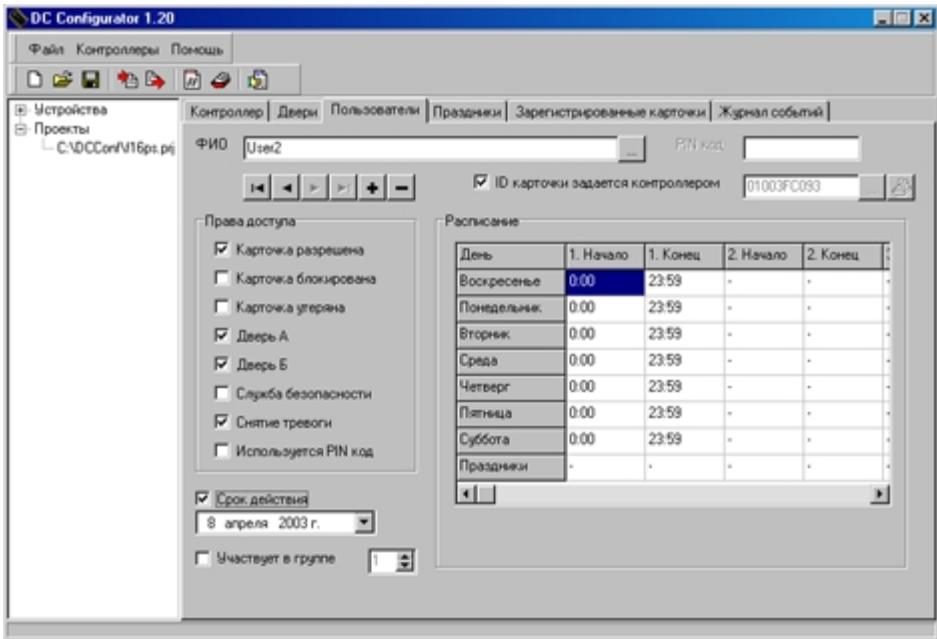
DC Configurator 1.20

Файл Контроллеры Помощь

Устройства
Проекты
C:\DCConf\V16ps.prj

Контроллер | Двери | Пользователи | Праздники | Зарегистрированные карточки | Журнал событий

ФИО User2 ... PIN код

ID карточки задается контроллером 01003FC093

Права доступа
Карточка разрешена
Карточка блокирована
Карточка утеряна
Дверь А
Дверь Б
Служба безопасности
Снятие тревоги
Используется PIN код

Расписание

| День | 1. Начало | 1. Конец | 2. Начало | 2. Конец |
|---|---|---|---|---|
| Воскресенье | 0:00 | 23:59 | - | - |
| Понедельник | 0:00 | 23:59 | - | - |
| Вторник | 0:00 | 23:59 | - | - |
| Среда | 0:00 | 23:59 | - | - |
| Четверг | 0:00 | 23:59 | - | - |
| Пятница | 0:00 | 23:59 | - | - |
| Суббота | 0:00 | 23:59 | - | - |
| Праздники | - | - | - | - |

Срок действия
8 апреля 2003 г.

Участвует в группе 1